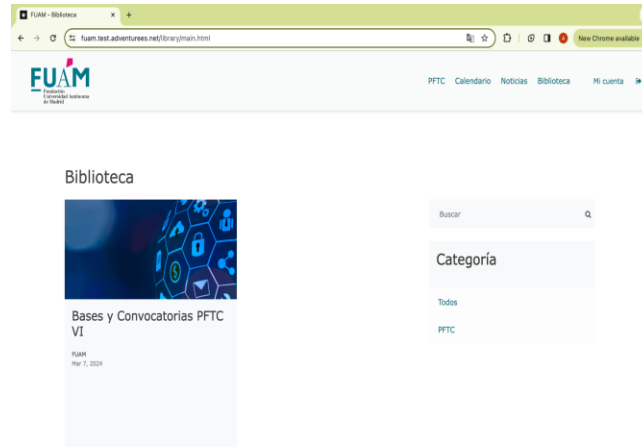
FUAM - Biblioteca × +

fuam.test.adventurees.net/library/main.html

New Chrome available

FUAM
Fundación Universidad Autónoma de Madrid

PFTC Calendario Noticias Biblioteca Mi cuenta

Biblioteca

Bases y Convocatorias PFTC VI

FUAM
Mar 7, 2024

Buscar

Categoría

Todos

PFTC